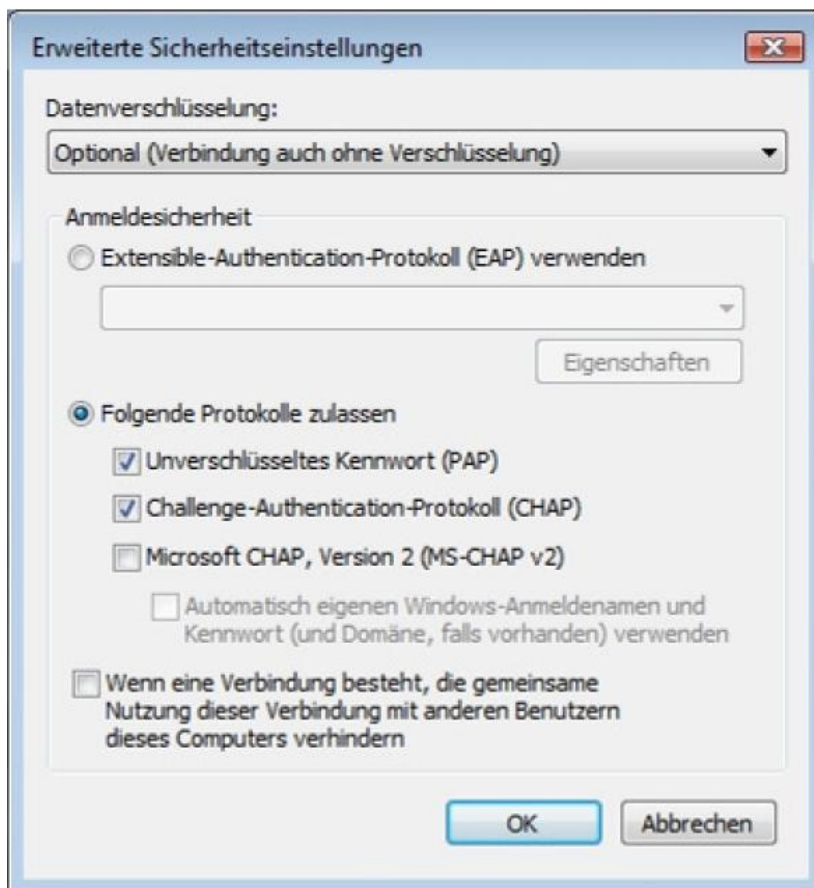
Erweiterte Sicherheitseinstellungen

Datenverschlüsselung:

Optional (Verbindung auch ohne Verschlüsselung)

Anmeldesicherheit

Extensible-Authentication-Protokoll (EAP) verwenden

Eigenschaften

Folgende Protokolle zulassen

Unverschlüsseltes Kennwort (PAP)

Challenge-Authentication-Protokoll (CHAP)

Microsoft CHAP, Version 2 (MS-CHAP v2)

Automatisch eigenen Windows-Anmeldenamen und Kennwort (und Domäne, falls vorhanden) verwenden

Wenn eine Verbindung besteht, die gemeinsame Nutzung dieser Verbindung mit anderen Benutzern dieses Computers verhindern

OK

Abbrechen